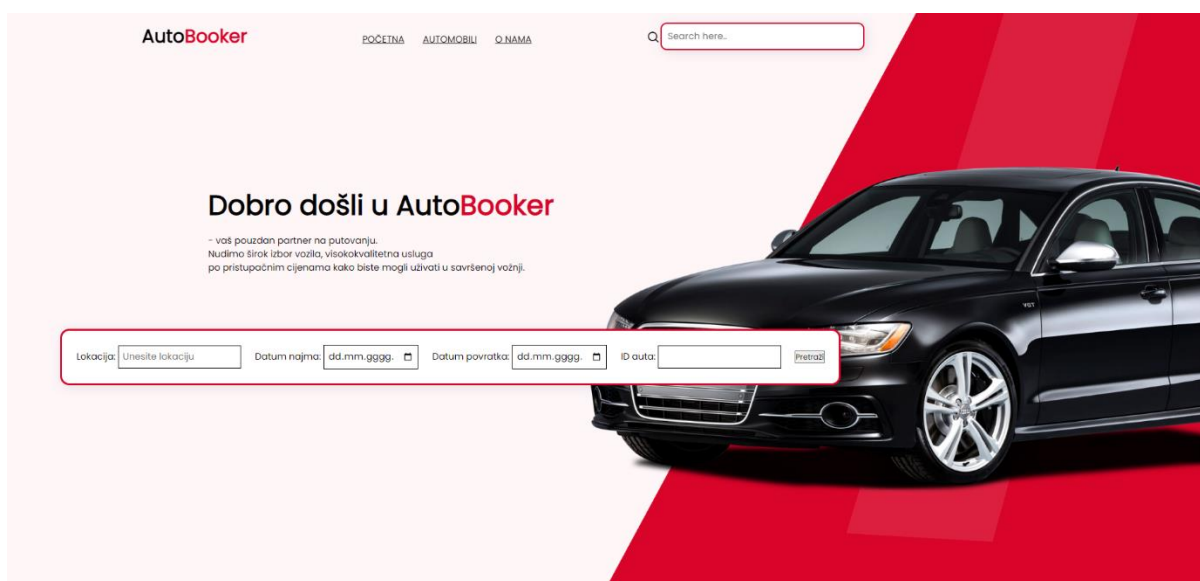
AutoBooker

POČETNA AUTOMOBILI O NAMA

Search here..

Dobro došli u AutoBooker

- vaš pouzdan partner na putovanju.
Nudimo širok izbor vozila, visokokvalitetna usluga po pristupačnim cijenama kako biste mogli uživati u savršenoj vožnji.

Lokacija: Unesite lokaciju Datum najma: dd.mm.gggg. Datum povratka: dd.mm.gggg. ID auta: Pretraži